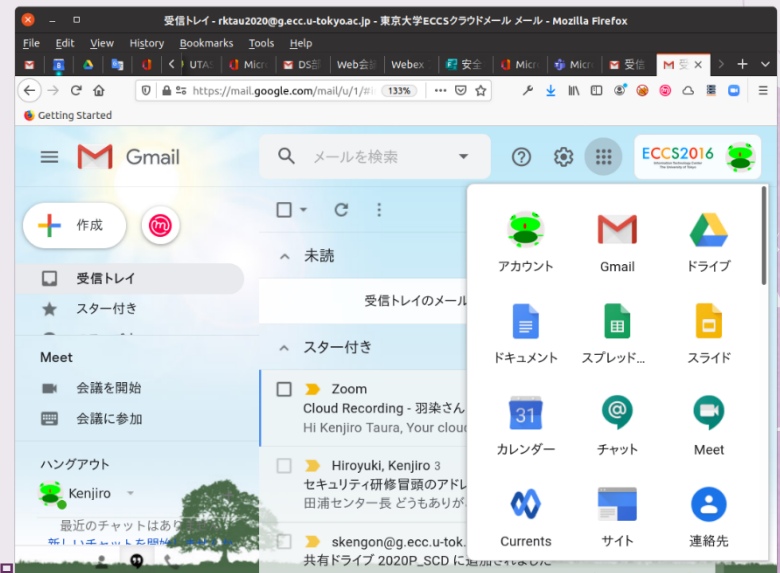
受信トレイ - rktau2020@g.ecc.u-tokyo.ac.jp - 東京大学ECCSクラウドメール メール - Mozilla Firefox

File Edit View History Bookmarks Tools Help

UTAS Micro DS部 Web会 Webex 安全 Micro Micro 受信 受

https://mail.google.com/mail/u/1/#i 133%

Getting Started

Gmail

メールを検索

ECCS2016

作成

受信トレイ

スター付き

Meet

会議を開始

会議に参加

ハングアウト

Kenjiro

最近のチャットはあり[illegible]

新しいチャットを開始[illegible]

未読

受信トレイのメール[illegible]

スター付き

Zoom

Cloud Recording - 羽染さん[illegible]

Hi Kenjiro Taura, Your cloud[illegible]

Hiroyuki, Kenjiro 3

セキュリティ研修冒頭のアドレ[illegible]

田浦センター長 どうもありが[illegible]

skengon@g.ecc.u-tok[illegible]

共有ドライブ 2020P_SCD に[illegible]

アカウント

Gmail

ドライブ

ドキュメント

スプレッド...

スライド

31

カレンダー

チャット

Meet

Currents

サイト

連絡先